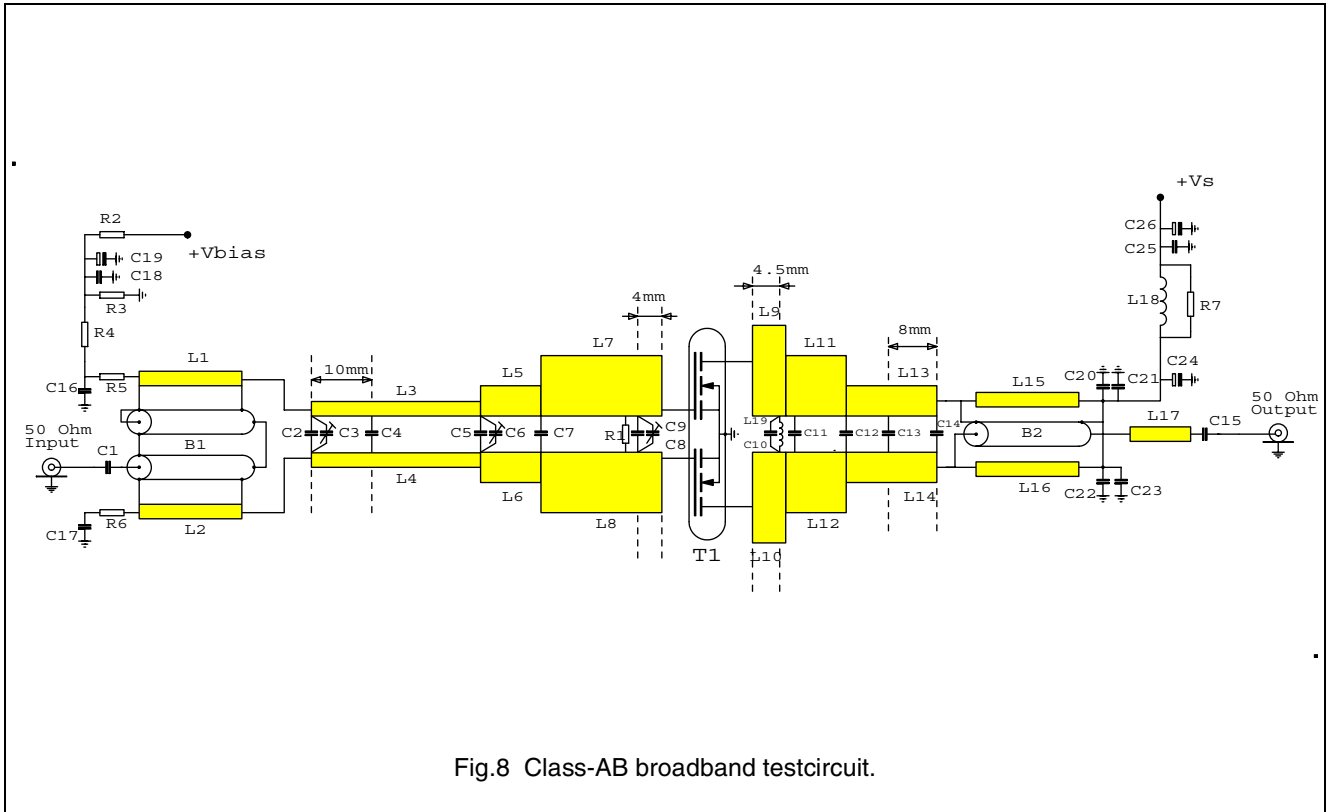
+Vs

R2

+Vbias

C19

C18

R3

C26

C25

4.5mm

4mm

L9

L18

R7

R4

L7

L11

8mm

L1

10mm

L5

L13

C16

R5

L3

C24

L15

C20

C21

50 Ohm Input

C2

C3

C4

C5

C6

C7

R1

C9

C8

L19

C10

C11

C12

C13

C14

B2

L17

C15

50 Ohm Output

C1

B1

L4

L6

L14

L16

C22

C23

C17

R6

L2

L8

T1

L10

L12

Fig.8 Class-AB broadband testcircuit.